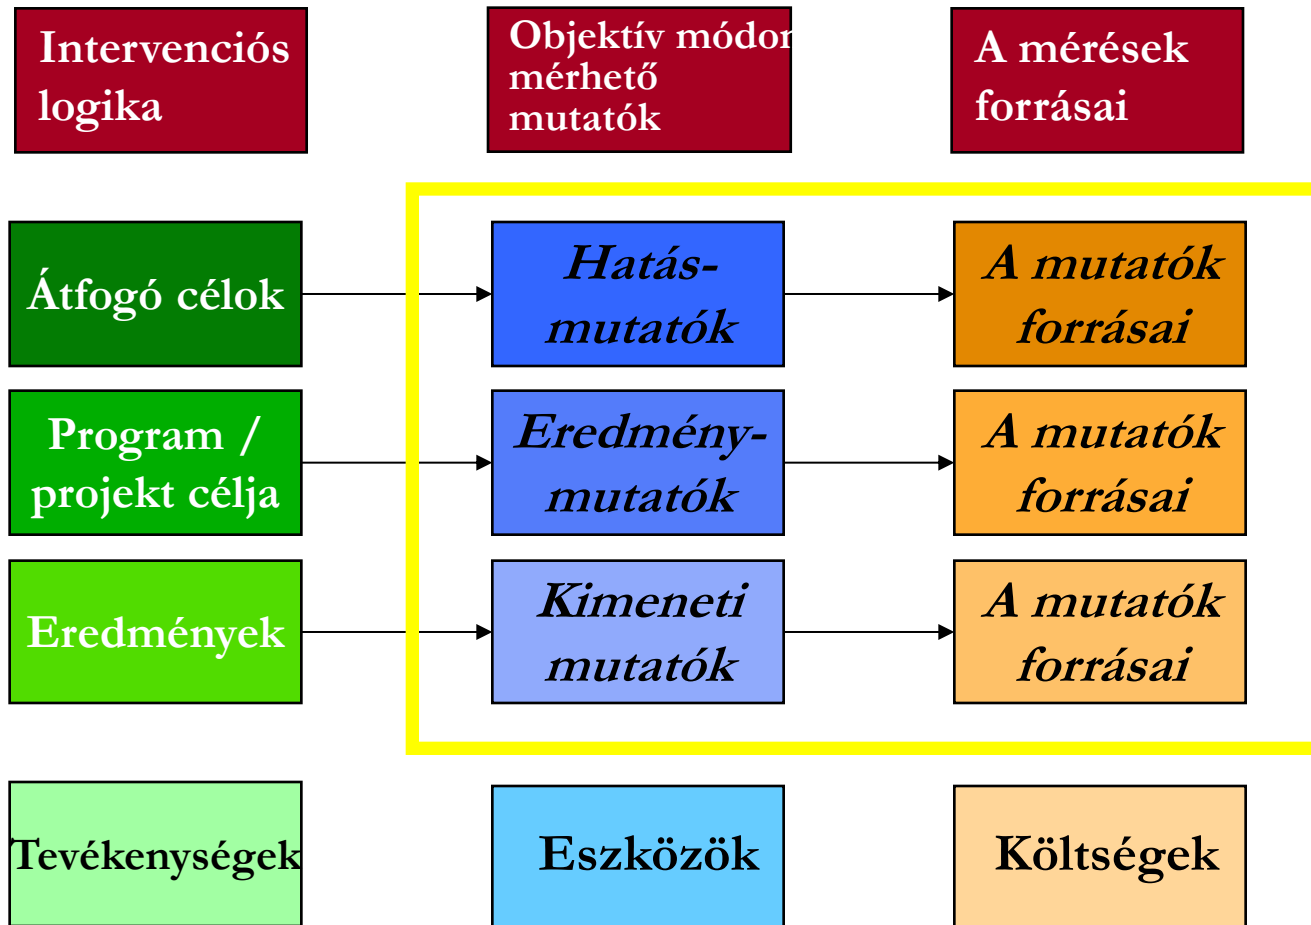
Intervenciós logika

Objektív módon mérhető mutatók

A mérések forrásai

Átfogó célok

Hatás-mutatók

A mutatók forrásai

Program / projekt célja

Eredmény-mutatók

A mutatók forrásai

Eredmények

Kimeneti mutatók

A mutatók forrásai

Tevékenységek

Eszközök

Költségek